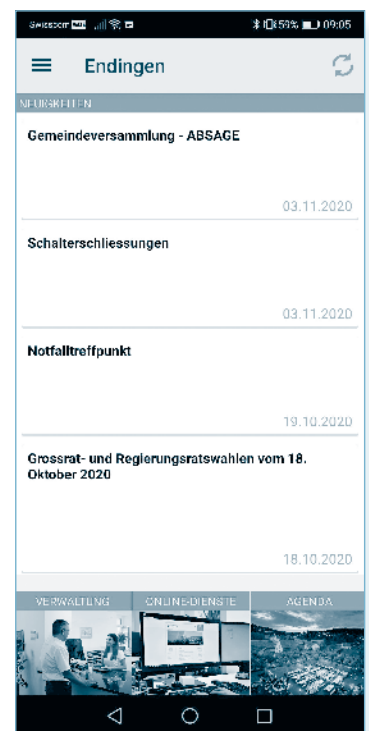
Swisscom 59% 09:05

Endingen

NEUIGKEITEN

Gemeindeversammlung - ABSAGE

03.11.2020

Schalterschliessungen

03.11.2020

Notfalltreffpunkt

19.10.2020

Grossrat- und Regierungsratswahlen vom 18. Oktober 2020

18.10.2020

VERWALTUNG

ONLINE-DIENSTE

AGENDA